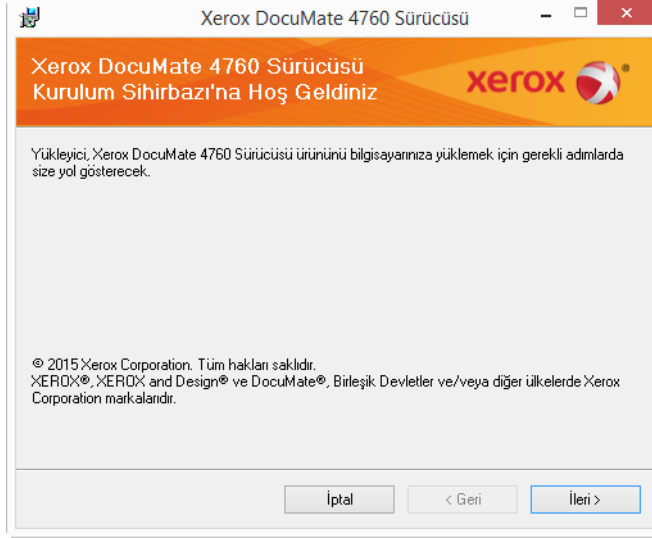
Xerox DocuMate 4760 Sürücüsü

Xerox DocuMate 4760 Sürücüsü Kurulum Sihirbazı'na Hoş Geldiniz

xerox

Yükleyici, Xerox DocuMate 4760 Sürücüsü ürününü bilgisayarınıza yüklemek için gerekli adımlarda size yol gösterecek.

© 2015 Xerox Corporation. Tüm hakları saklıdır.
XEROX®, XEROX and Design® ve DocuMate®, Birleşik Devletler ve/veya diğer ülkelerde Xerox Corporation markalarıdır.

İptal
< Geri
İleri >